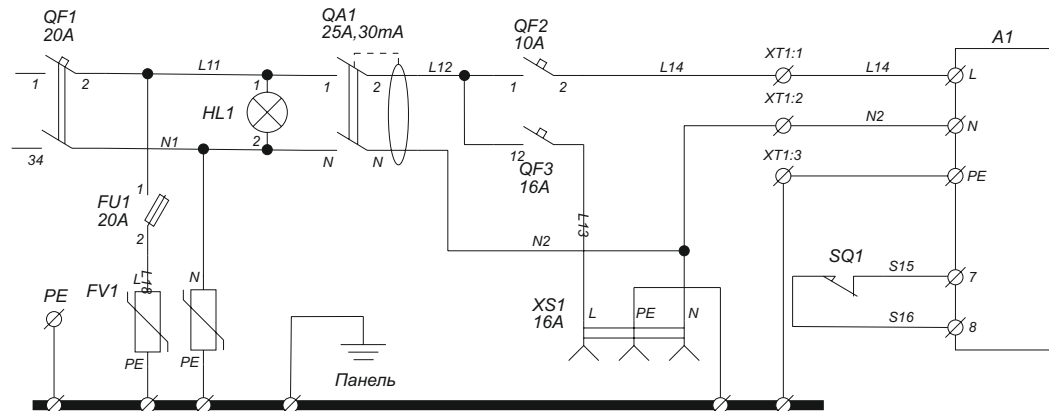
QF1
20A

QA1
25A,30mA

QF2
10A

A1

1

2

L11

1

HL1

2

1

2

L12

1

2

L14

XT1:1

L14

L

XT1:2

N2

N

34

N1

N

N

12

QF3
16A

XT1:3

PE

1

FU1
20A

2

L18

L13

N2

SQ1

S15

7

PE

FV1

N

XS1
16A

L

PE

N

S16

8

PE

PE

Панель